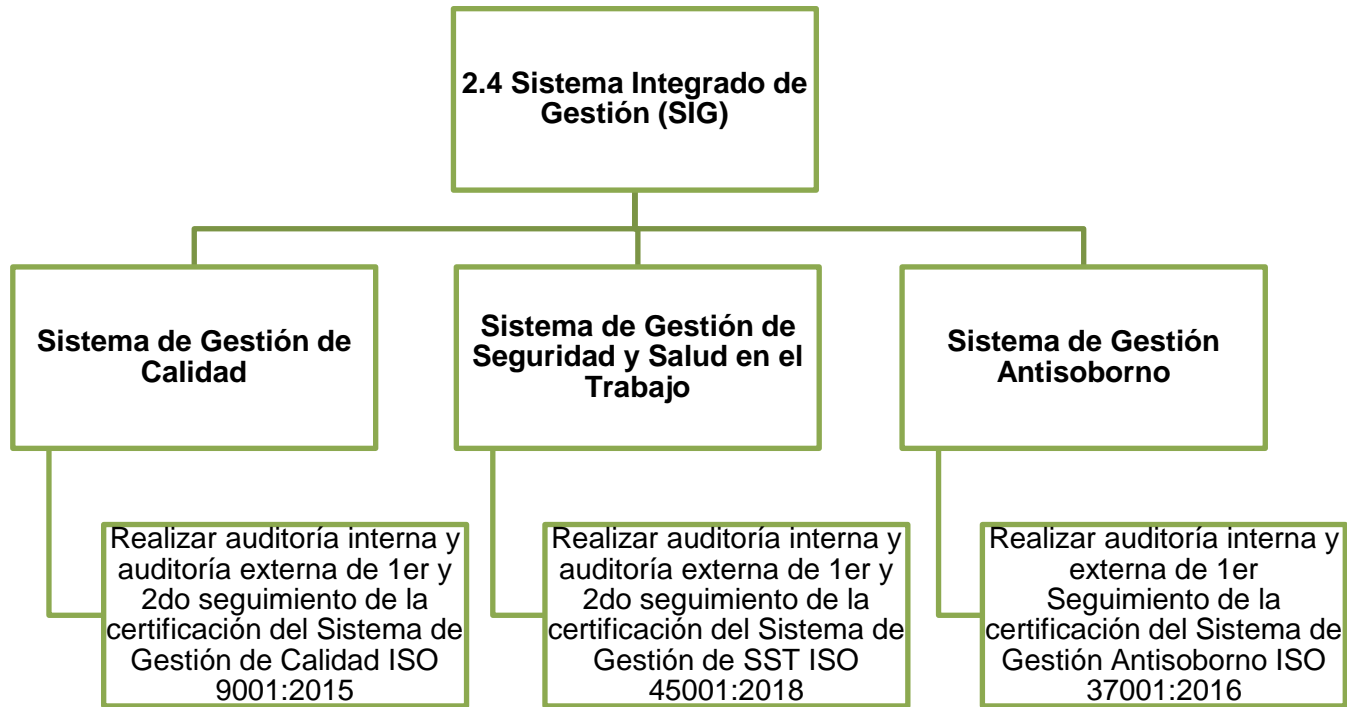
2.4 Sistema Integrado de Gestión (SIG)

Sistema de Gestión de Calidad

Realizar auditoría interna y auditoría externa de 1er y 2do seguimiento de la certificación del Sistema de Gestión de Calidad ISO 9001:2015

Sistema de Gestión de Seguridad y Salud en el Trabajo

Realizar auditoría interna y auditoría externa de 1er y 2do seguimiento de la certificación del Sistema de Gestión de SST ISO 45001:2018

Sistema de Gestión Antisoborno

Realizar auditoría interna y externa de 1er Seguimiento de la certificación del Sistema de Gestión Antisoborno ISO 37001:2016